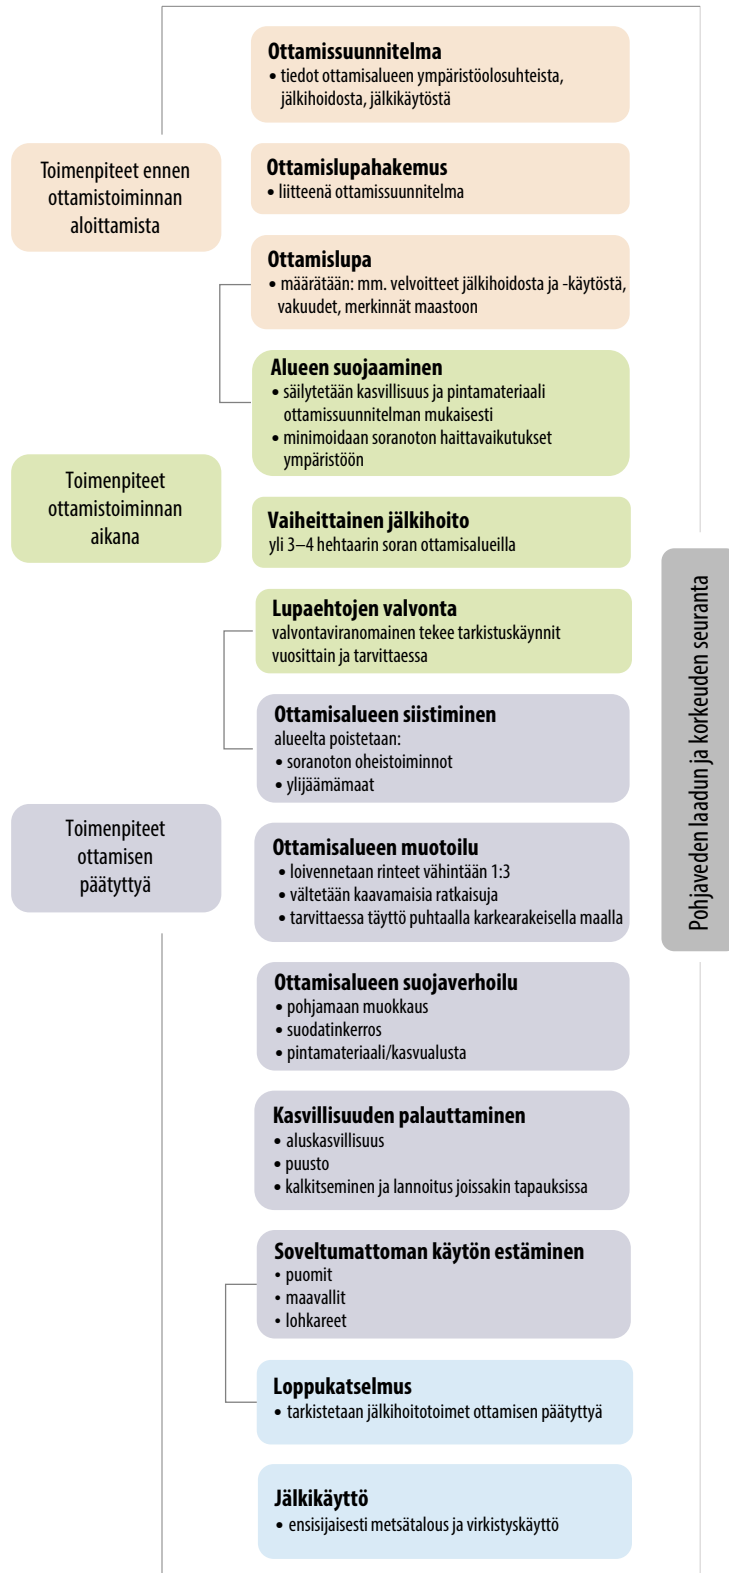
Toimenpiteet ennen ottamistoiminnan aloittamista

Ottamissuunnitelma
• tiedot ottamisalueen ympäristöolosuhteista, jälkihoidosta, jälkikäytöstä

Ottamislupahakemus
• liitteenä ottamissuunnitelma

Ottamislupa
• määrätään: mm. velvoitteet jälkihoidosta ja -käytöstä, vakuudet, merkinnät maastoon

Toimenpiteet ottamistoiminnan aikana

Alueen suojaaminen
• säilytetään kasvillisuus ja pintamateriaali ottamissuunnitelman mukaisesti
• minimoidaan soranoton haittavaikutukset ympäristöön

Vaiheittainen jälkihoito
yli 3–4 hehtaarin soran ottamisalueilla

Lupaehtojen valvonta
valvontaviranomainen tekee tarkistuskäynnit vuosittain ja tarvittaessa

Toimenpiteet ottamisen päätyttyä

Ottamisalueen siistiminen
alueelta poistetaan:
• soranoton oheistoiminnot
• ylijäämämaat

Ottamisalueen muotoilu
• loivennetaan rinteet vähintään 1:3
• vältetään kaavamaisia ratkaisuja
• tarvittaessa täyttö puhtaalla karkearakeisella maalla

Ottamisalueen suojaverhoilu
• pohjamaan muokkaus
• suodatinkerros
• pintamateriaali/kasvualusta

Kasvillisuuden palauttaminen
• aluskasvillisuus
• puusto
• kalkitseminen ja lannoitus joissakin tapauksissa

Soveltumattoman käytön estäminen
• puomit
• maavallit
• lohkareet

Loppukatselmus
• tarkistetaan jälkihoitotoimet ottamisen päätyttyä

Jälkikäyttö
• ensisijaisesti metsätalous ja virkistyskäyttö

Pohjaveden laadun ja korkeuden seuranta